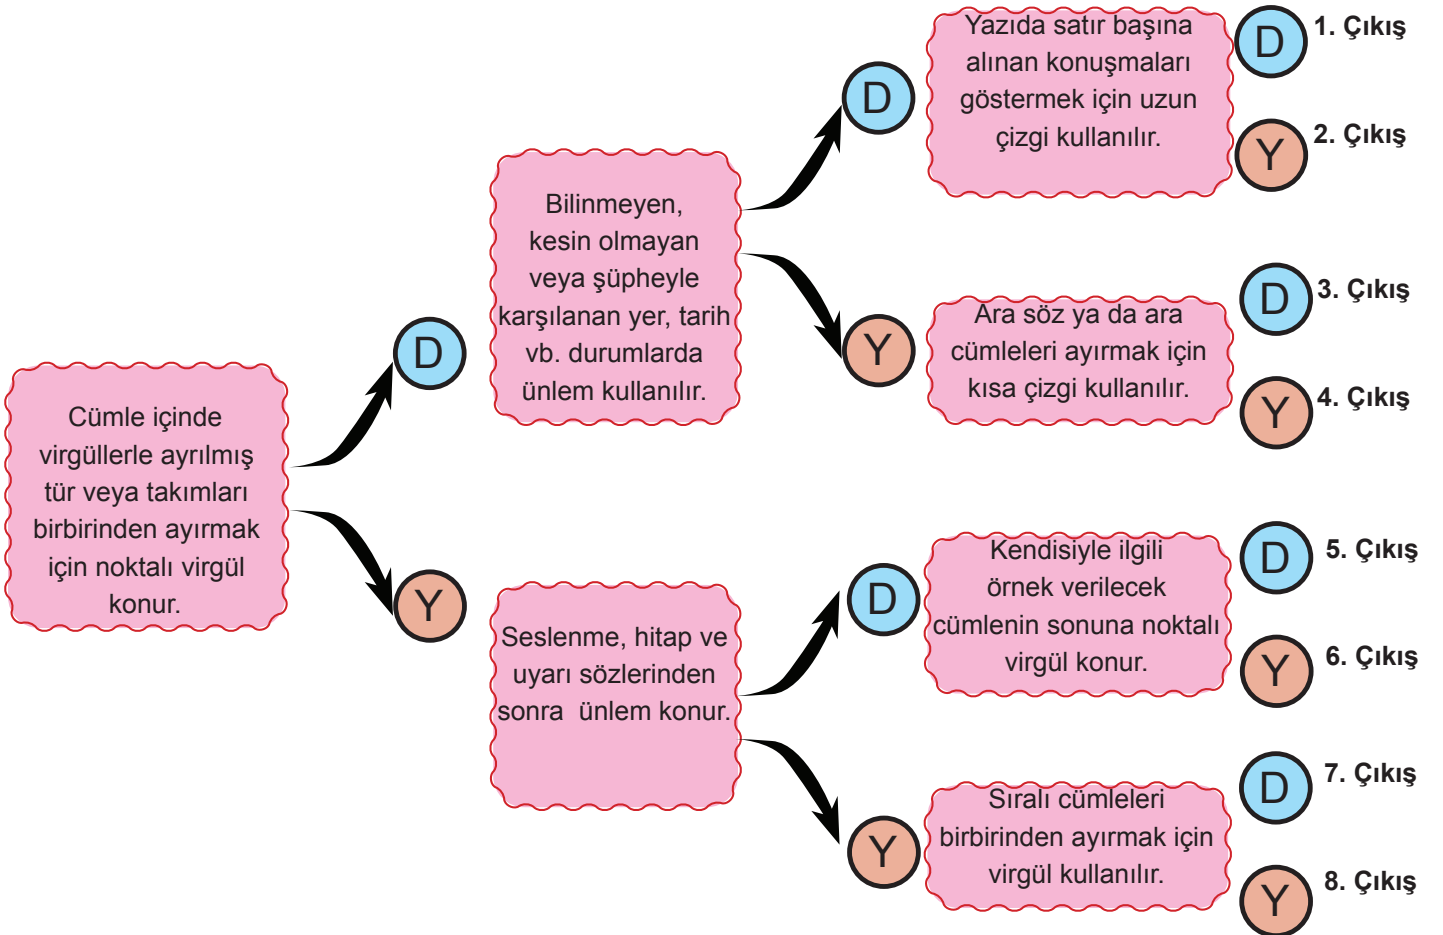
Cümle içinde virgüllerle ayrılmış tür veya takımları birbirinden ayırmak için noktalı virgül konur.

D

Bilinmeyen, kesin olmayan veya şüpheyle karşılanan yer, tarih vb. durumlarda ünlem kullanılır.

D

Yazıda satır başına alınan konuşmaları göstermek için uzun çizgi kullanılır.

D 1. Çıkış

Y 2. Çıkış

Y

Ara söz ya da ara cümleleri ayırmak için kısa çizgi kullanılır.

D 3. Çıkış

Y 4. Çıkış

Y

Seslenme, hitap ve uyarı sözlerinden sonra ünlem konur.

D

Kendisiyle ilgili örnek verilecek cümlenin sonuna noktalı virgül konur.

D 5. Çıkış

Y 6. Çıkış

Y

Sıralı cümleleri birbirinden ayırmak için virgül kullanılır.

D 7. Çıkış

Y 8. Çıkış